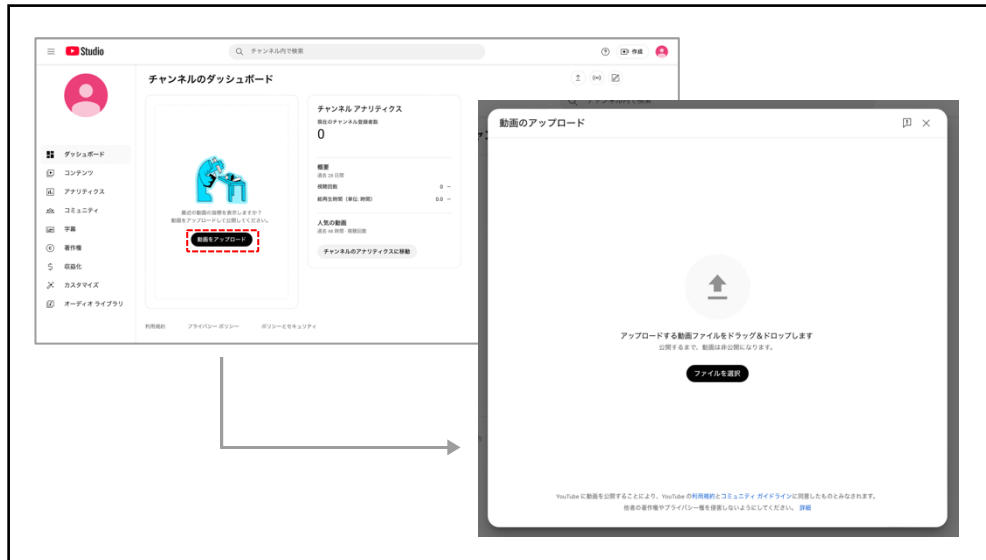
Studio

チャンネル内で検索

作成

チャンネルのダッシュボード

ダッシュボード
コンテンツ
アナリティクス
コミュニティ
字幕
著作権
収益化
カスタマイズ
オーディオ ライブラリ

最近の動画の指標を表示しますか？
動画をアップロードして公開してください。

動画をアップロード

チャンネル アナリティクス
現在のチャンネル登録者数
0

概要
過去 28 日間
視聴回数 0 —
総再生時間（単位: 時間） 0.0 —

人気の動画
過去 48 時間・視聴回数

チャンネルのアナリティクスに移動

利用規約 プライバシー ポリシー ポリシーとセキュリティ

動画のアップロード

アップロードする動画ファイルをドラッグ＆ドロップします
公開するまで、動画は非公開になります。

ファイルを選択

YouTube に動画を公開することにより、YouTube の利用規約とコミュニティ ガイドラインに同意したものとみなされます。
他者の著作権やプライバシー権を侵害しないようにしてください。 詳細